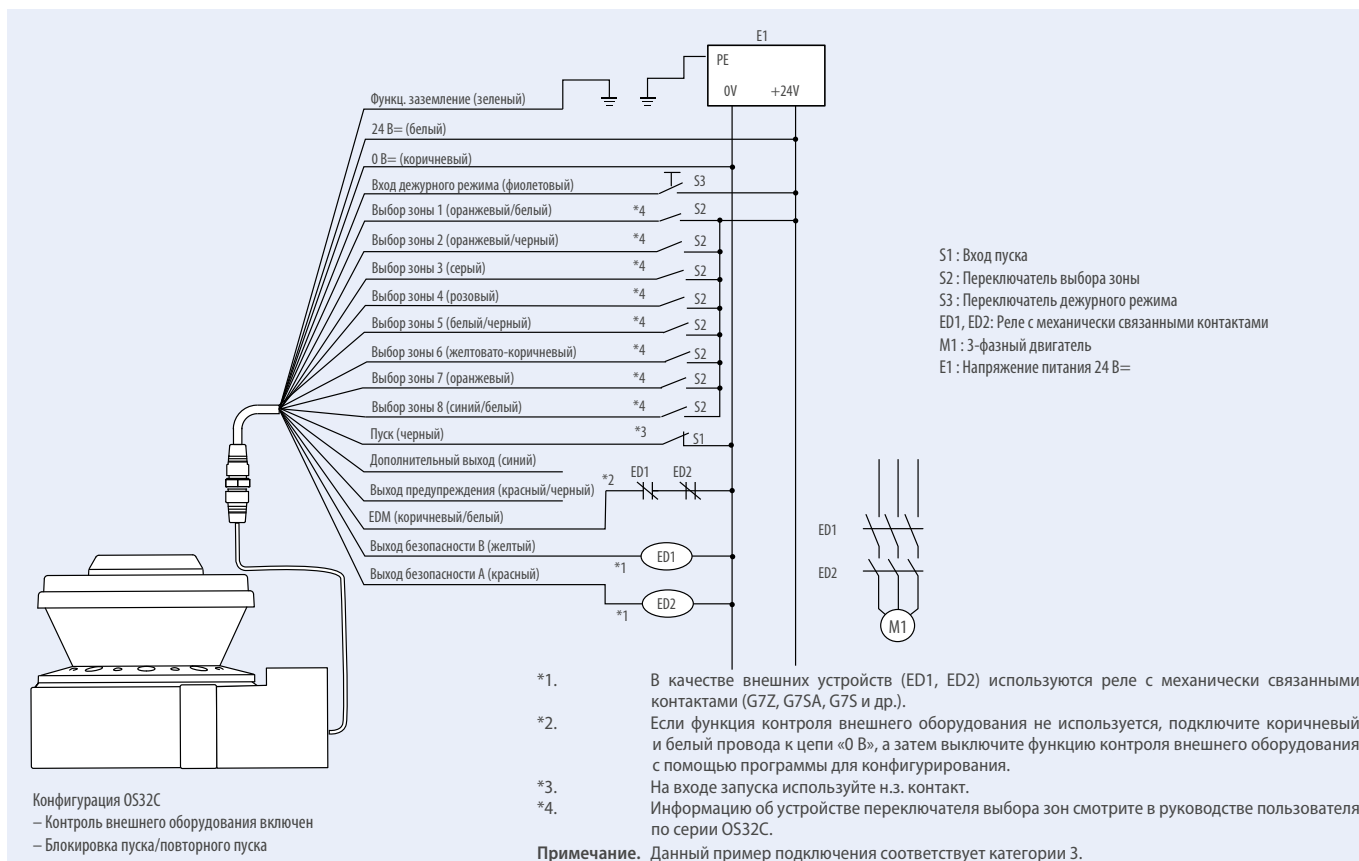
E1

PE

0V +24V

Функц. заземление (зеленый)

24 В= (белый)

0 В= (коричневый)

Вход дежурного режима (фиолетовый)

S3

Выбор зоны 1 (оранжевый/белый) *4 S2

Выбор зоны 2 (оранжевый/черный) *4 S2

Выбор зоны 3 (серый) *4 S2

Выбор зоны 4 (розовый) *4 S2

Выбор зоны 5 (белый/черный) *4 S2

Выбор зоны 6 (желтовато-коричневый) *4 S2

Выбор зоны 7 (оранжевый) *4 S2

Выбор зоны 8 (синий/белый) *4 S2

Пуск (черный) *3 S1

Дополнительный выход (синий)

Выход предупреждения (красный/черный) *2 ED1 ED2

EDM (коричневый/белый)

Выход безопасности B (желтый) ED1 *1

Выход безопасности A (красный) ED2 *1

S1 : Вход пуска
S2 : Переключатель выбора зоны
S3 : Переключатель дежурного режима
ED1, ED2: Реле с механически связанными контактами
M1 : 3-фазный двигатель
E1 : Напряжение питания 24 В=

ED1

ED2

M1

*1. В качестве внешних устройств (ED1, ED2) используются реле с механически связанными контактами (G7Z, G7SA, G7S и др.).
*2. Если функция контроля внешнего оборудования не используется, подключите коричневый и белый провода к цепи «0 В», а затем выключите функцию контроля внешнего оборудования с помощью программы для конфигурирования.
*3. На входе запуска используйте н.з. контакт.
*4. Информацию об устройстве переключателя выбора зон смотрите в руководстве пользователя по серии OS32C.
**Примечание.** Данный пример подключения соответствует категории 3.

Конфигурация OS32C
– Контроль внешнего оборудования включен
– Блокировка пуска/повторного пуска